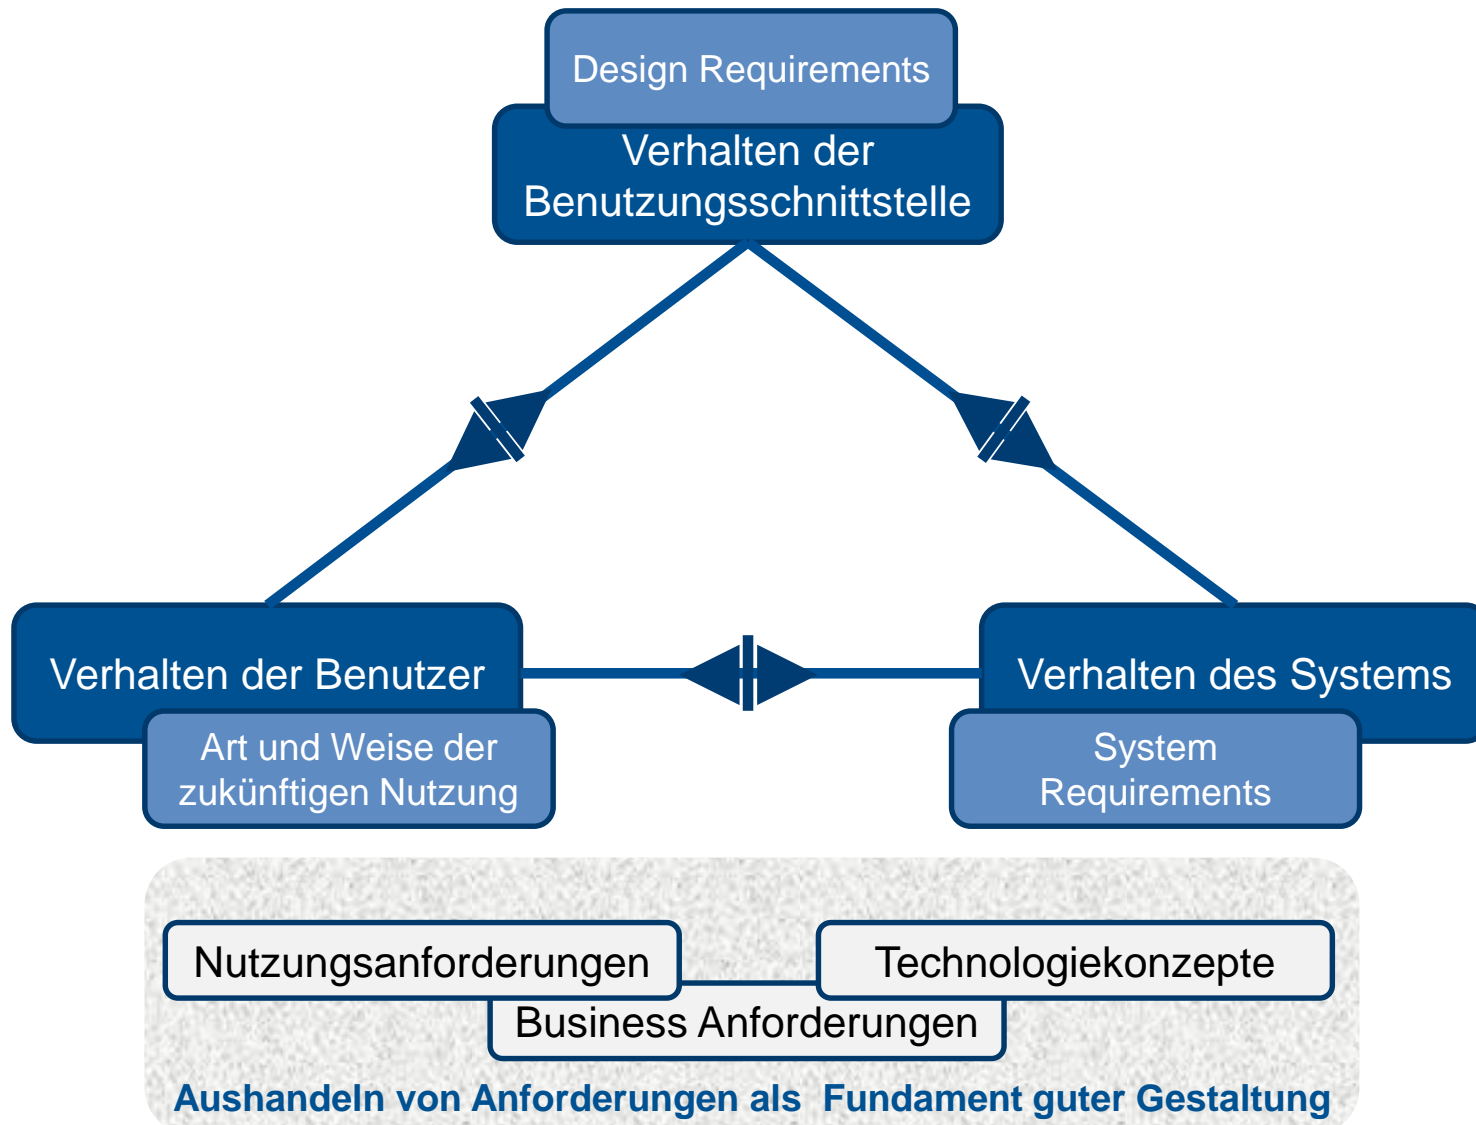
Design Requirements

Verhalten der Benutzungsschnittstelle

Verhalten der Benutzer

Art und Weise der zukünftigen Nutzung

Verhalten des Systems

System Requirements

Nutzungsanforderungen

Technologiekonzepte

Business Anforderungen

Aushandeln von Anforderungen als Fundament guter Gestaltung